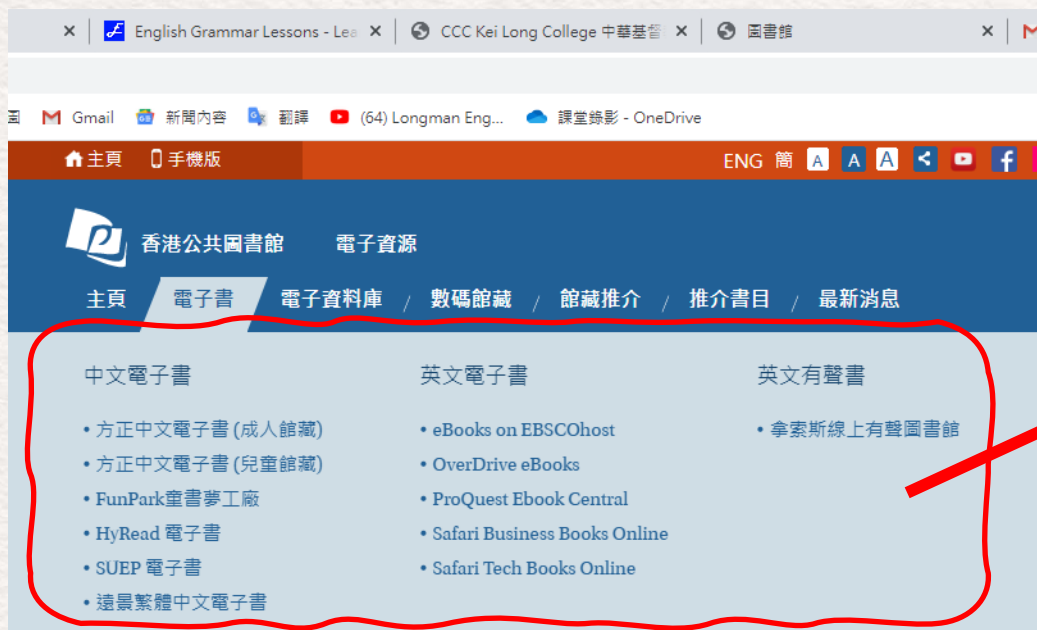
English Grammar Lessons - Lea ×
CCC Kei Long College 中華基督 ×
圖書館 ×

Gmail 新聞內容 翻譯 (64) Longman Eng... 課堂錄影 - OneDrive

主頁 手機版
ENG 簡 A A A

香港公共圖書館 電子資源

主頁 / 電子書 / 電子資料庫 / 數碼館藏 / 館藏推介 / 推介書目 / 最新消息

中文電子書
• 方正中文電子書 (成人館藏)
• 方正中文電子書 (兒童館藏)
• FunPark童書夢工廠
• HyRead 電子書
• SUEP 電子書
• 遠景繁體中文電子書

英文電子書
• eBooks on EBSCOhost
• OverDrive eBooks
• ProQuest Ebook Central
• Safari Business Books Online
• Safari Tech Books Online

英文有聲書
• 拿索斯線上有聲圖書館